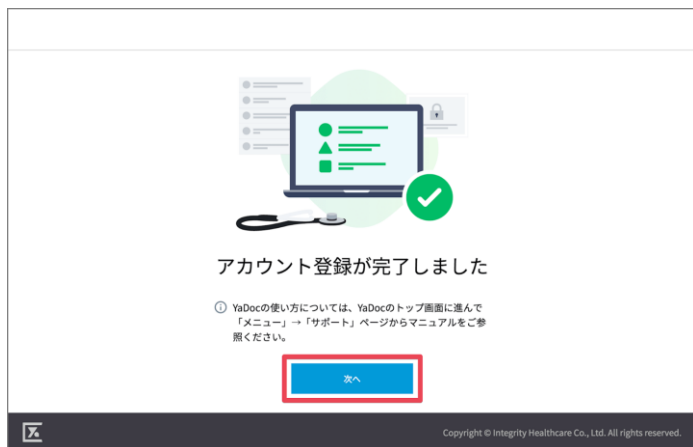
アカウント登録が完了しました

ⓘ YaDocの使い方については、YaDocのトップ画面に進んで「メニュー」→「サポート」ページからマニュアルをご参照ください。

次へ

Copyright © Integrity Healthcare Co., Ltd. All rights reserved.